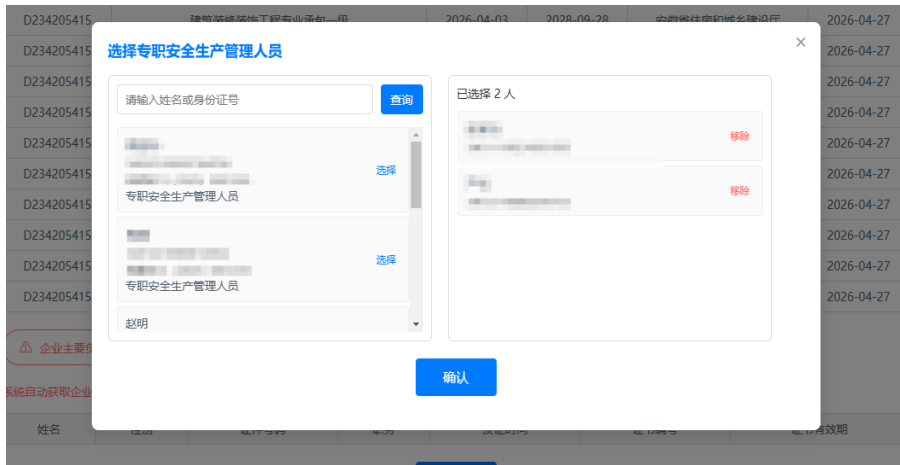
D234205415 建筑装修装饰工程专业承包一级 2026-04-03 2028-09-28 安徽省住房和城乡建设厅 2026-04-27
D234205415 2026-04-27
D234205415 2026-04-27
D234205415 2026-04-27
D234205415 2026-04-27
D234205415 2026-04-27
D234205415 2026-04-27
D234205415 2026-04-27
D234205415 2026-04-27
D234205415 2026-04-27

选择专职安全生产管理人员

×

请输入姓名或身份证号

查询

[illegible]
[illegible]
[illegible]
专职安全生产管理人员

选择

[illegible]
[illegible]
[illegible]
专职安全生产管理人员

选择

赵明

已选择 2 人

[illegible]
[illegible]

移除

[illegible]
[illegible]

移除

确认

企业主要负

系统自动获取企业

姓名 性别 证件号码 职务 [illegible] 证书编号 证书有效期